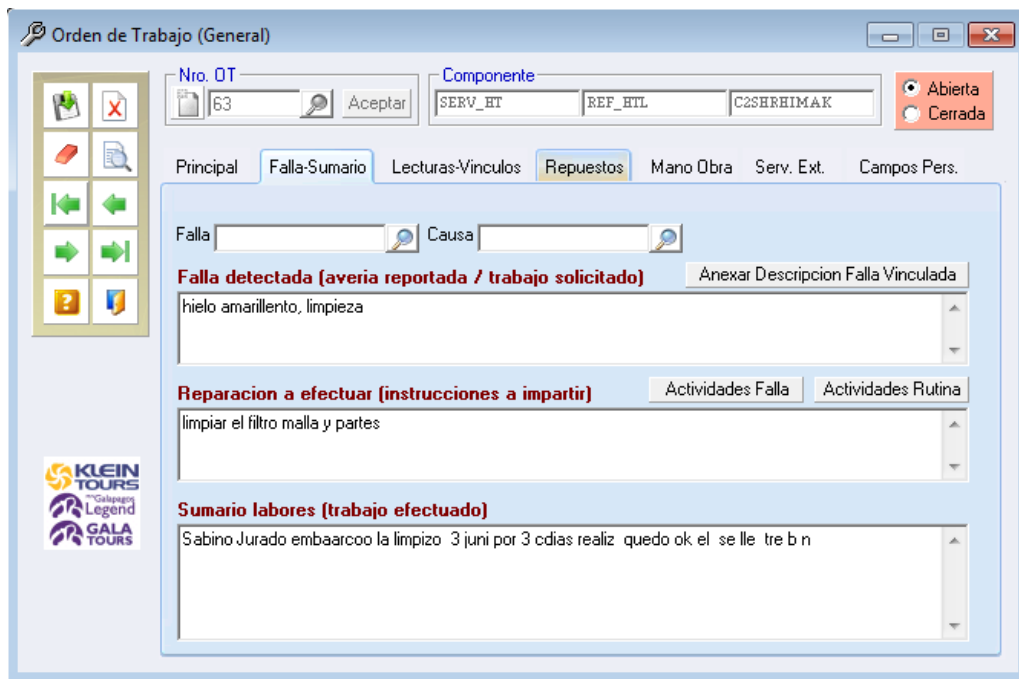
Orden de Trabajo (General)

Nro. OT
63
Aceptar

Componente
SERV_HT
REF_HTL
C2SHRHIMAK

Abierta
Cerrada

Principal
Falla-Sumario
Lecturas-Vinculos
Repuestos
Mano Obra
Serv. Ext.
Campos Pers.

Falla
Causa

Falla detectada (averia reportada / trabajo solicitado)
Anexar Descripcion Falla Vinculada
hielo amarillento, limpieza

Reparacion a efectuar (instrucciones a impartir)
Actividades Falla
Actividades Rutina
limpiar el filtro malla y partes

Sumario labores (trabajo efectuado)
Sabino Jurado embaarcoo la limpizo 3 juni por 3 cdias realiz quedo ok el se lle tre b n

KLEIN TOURS
Galapagos Legend
GALA TOURS